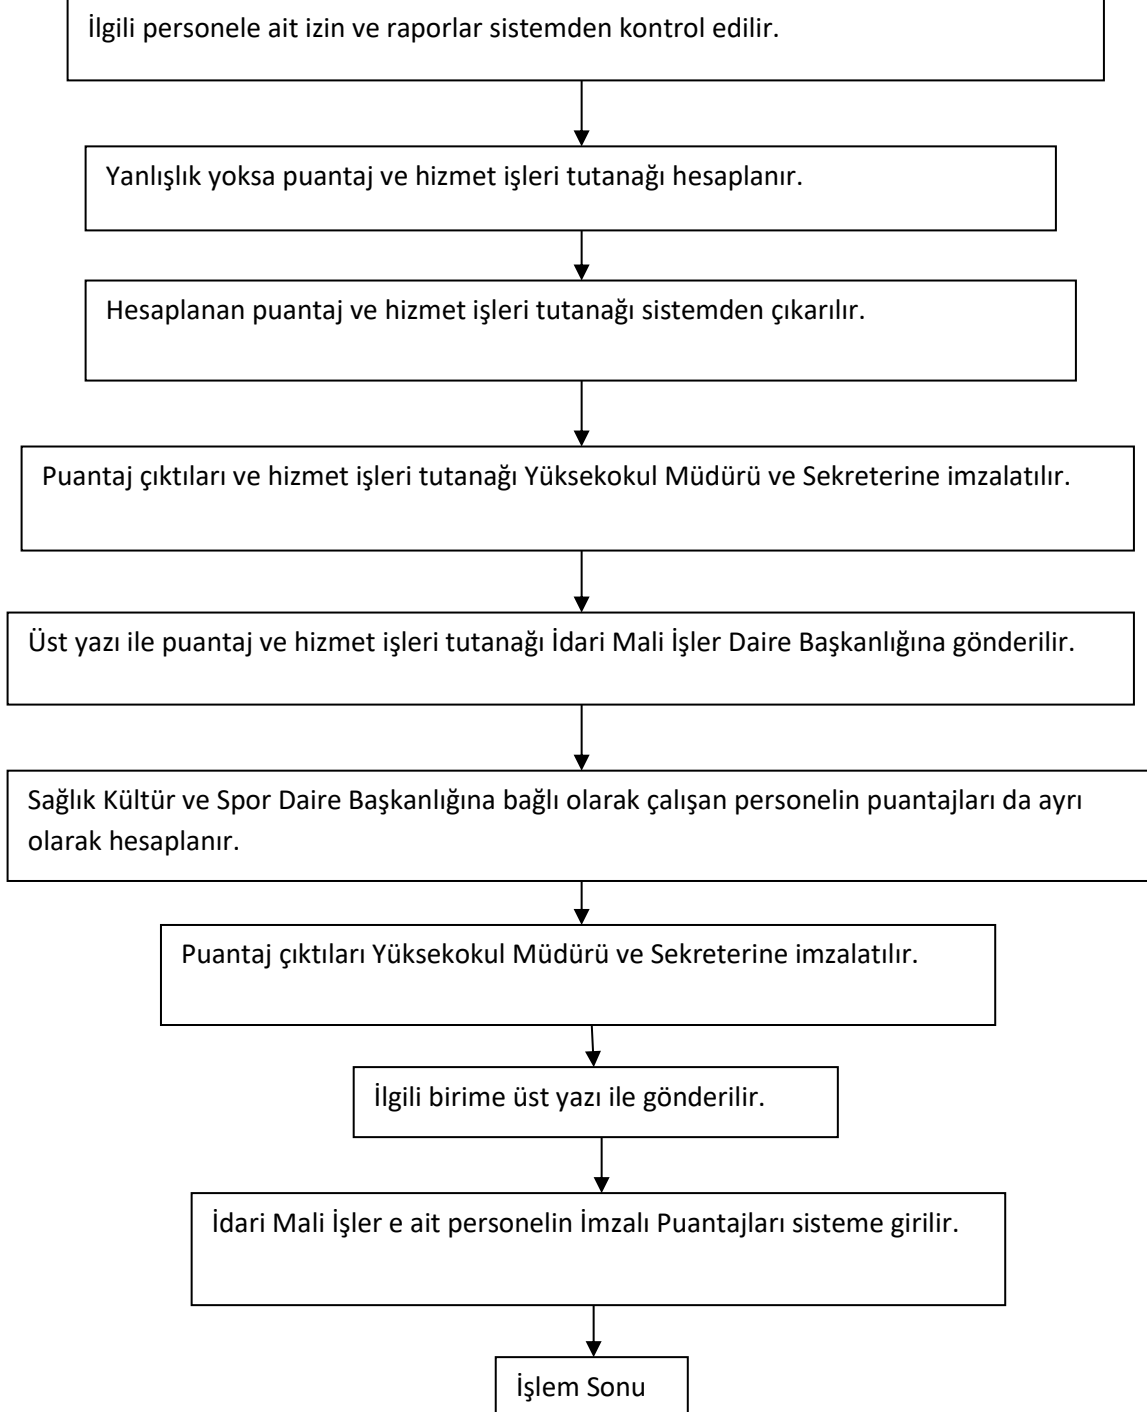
İlgili personele ait izin ve raporlar sistemden kontrol edilir.

Yanlışlık yoksa puantaj ve hizmet işleri tutanağı hesaplanır.

Hesaplanan puantaj ve hizmet işleri tutanağı sistemden çıkarılır.

Puantaj çıktıları ve hizmet işleri tutanağı Yüksekokul Müdürü ve Sekreterine imzalatılır.

Üst yazı ile puantaj ve hizmet işleri tutanağı İdari Mali İşler Daire Başkanlığına gönderilir.

Sağlık Kültür ve Spor Daire Başkanlığına bağlı olarak çalışan personelin puantajları da ayrı olarak hesaplanır.

Puantaj çıktıları Yüksekokul Müdürü ve Sekreterine imzalatılır.

İlgili birime üst yazı ile gönderilir.

İdari Mali İşler e ait personelin İmzalı Puantajları sisteme girilir.

İşlem Sonu